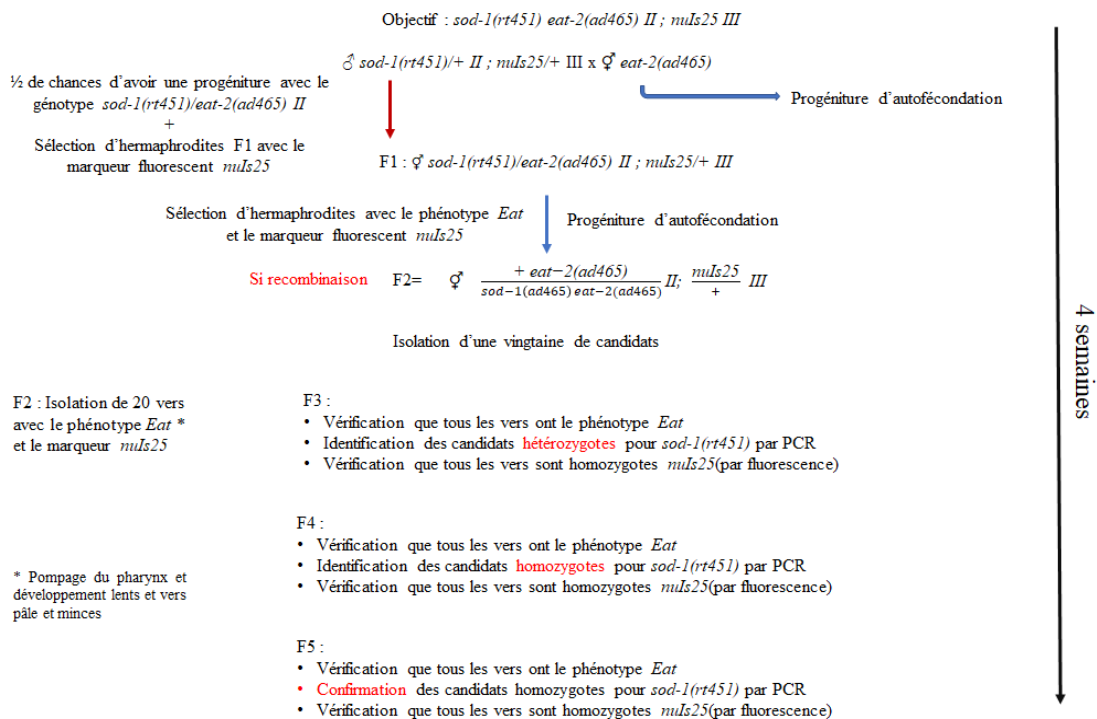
Objectif : sod-1(rt451) eat-2(ad465) II ; nuIs25 III

♂ sod-1(rt451)/+ II ; nuIs25/+ III x ⚥ eat-2(ad465)

½ de chances d'avoir une progéniture avec le génotype sod-1(rt451)/eat-2(ad465) II
+
Sélection d'hermaphrodites F1 avec le marqueur fluorescent nuIs25

Progéniture d'autofécondation

F1 : ⚥ sod-1(rt451)/eat-2(ad465) II ; nuIs25/+ III

Sélection d'hermaphrodites avec le phénotype Eat et le marqueur fluorescent nuIs25

Progéniture d'autofécondation

Si recombinaison F2= ⚥ $\frac{+ \; eat-2(ad465)}{sod-1(ad465)\; eat-2(ad465)}$ II; $\frac{nuIs25}{+}$ III

Isolation d'une vingtaine de candidats

4 semaines

F2 : Isolation de 20 vers avec le phénotype Eat * et le marqueur nuIs25

F3 :
• Vérification que tous les vers ont le phénotype Eat
• Identification des candidats hétérozygotes pour sod-1(rt451) par PCR
• Vérification que tous les vers sont homozygotes nuIs25(par fluorescence)

F4 :
• Vérification que tous les vers ont le phénotype Eat
• Identification des candidats homozygotes pour sod-1(rt451) par PCR
• Vérification que tous les vers sont homozygotes nuIs25(par fluorescence)

* Pompage du pharynx et développement lents et vers pâle et minces

F5 :
• Vérification que tous les vers ont le phénotype Eat
• Confirmation des candidats homozygotes pour sod-1(rt451) par PCR
• Vérification que tous les vers sont homozygotes nuIs25(par fluorescence)